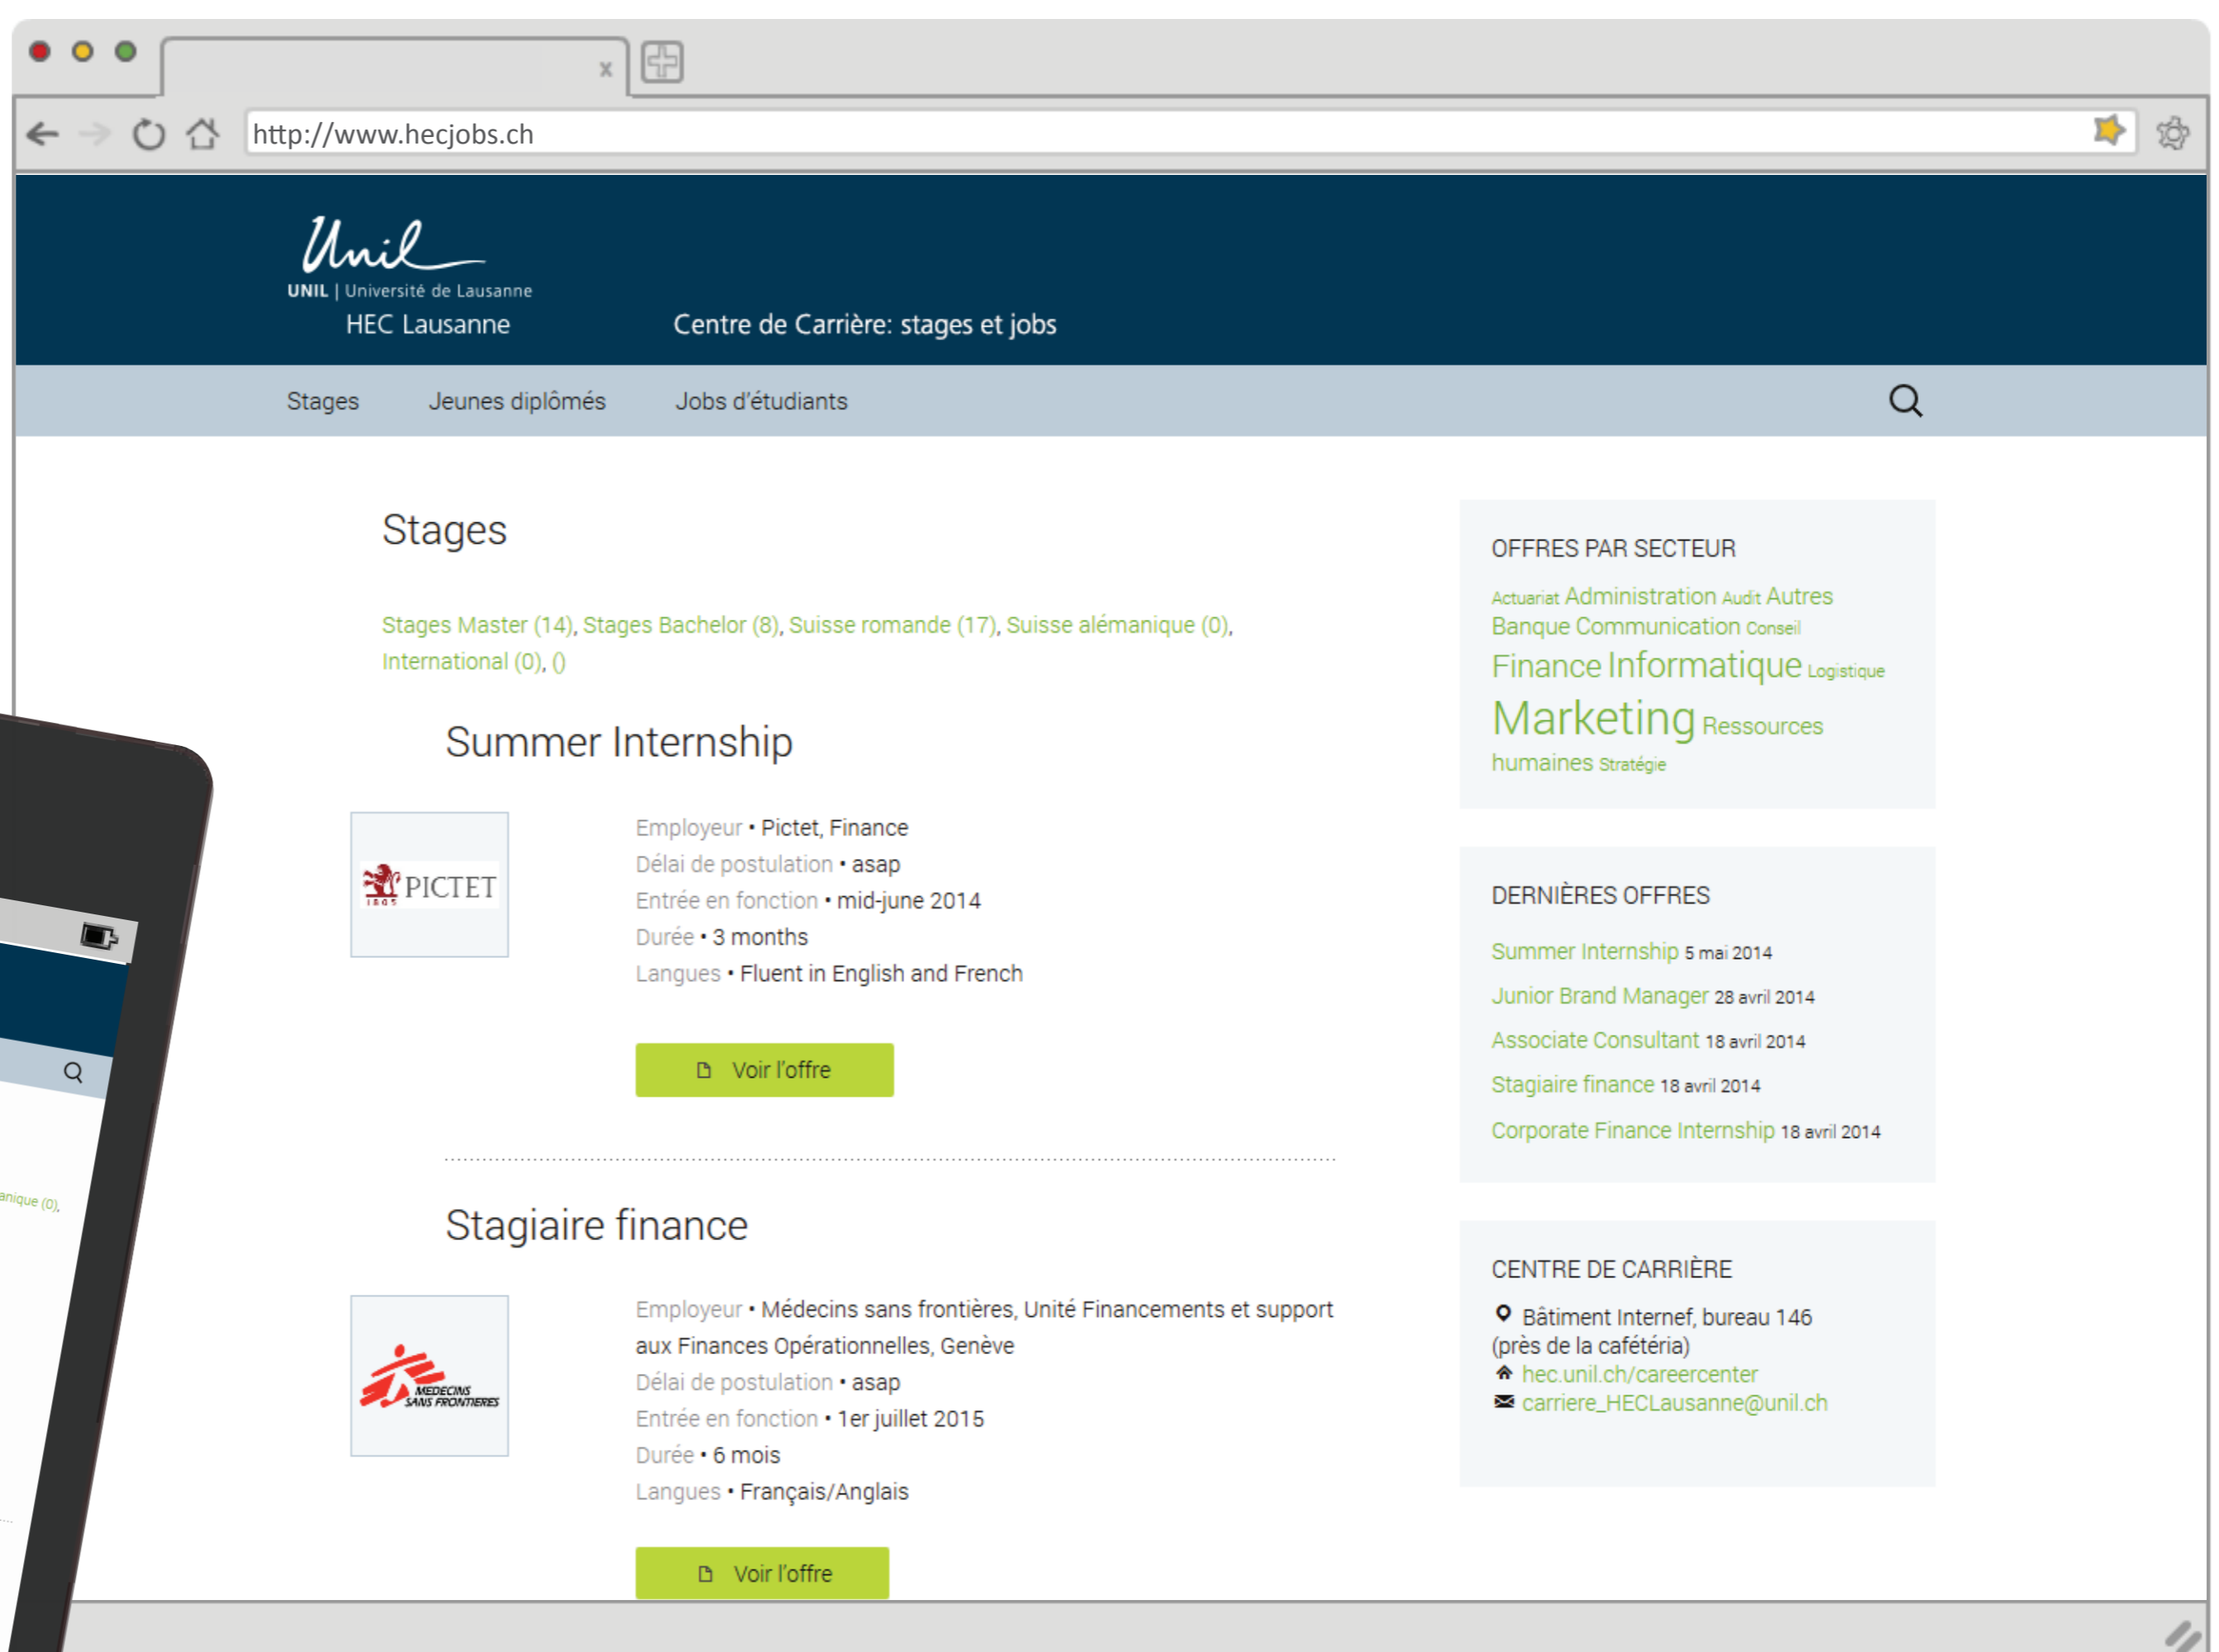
http://www.hecjobs.ch

Unil
UNIL | Université de Lausanne
HEC Lausanne

Centre de Carrière: stages et jobs

Stages Jeunes diplômés Jobs d'étudiants

Stages

Stages Master (14), Stages Bachelor (8), Suisse romande (17), Suisse alémanique (0), International (0), ()

Summer Internship

PICTET

Employeur • Pictet, Finance
Délai de postulation • asap
Entrée en fonction • mid-june 2014
Durée • 3 months
Langues • Fluent in English and French

Voir l'offre

Stagiaire finance

MEDECINS SANS FRONTIERES

Employeur • Médecins sans frontières, Unité Financements et support aux Finances Opérationnelles, Genève
Délai de postulation • asap
Entrée en fonction • 1er juillet 2015
Durée • 6 mois
Langues • Français/Anglais

Voir l'offre

OFFRES PAR SECTEUR

Actuariat Administration Audit Autres Banque Communication Conseil Finance Informatique Logistique Marketing Ressources humaines Stratégie

DERNIÈRES OFFRES

Summer Internship 5 mai 2014
Junior Brand Manager 28 avril 2014
Associate Consultant 18 avril 2014
Stagiaire finance 18 avril 2014
Corporate Finance Internship 18 avril 2014

CENTRE DE CARRIÈRE

Bâtiment Internef, bureau 146 (près de la cafétéria)
hec.unil.ch/careercenter
carriere_HECLausanne@unil.ch

anique (0),